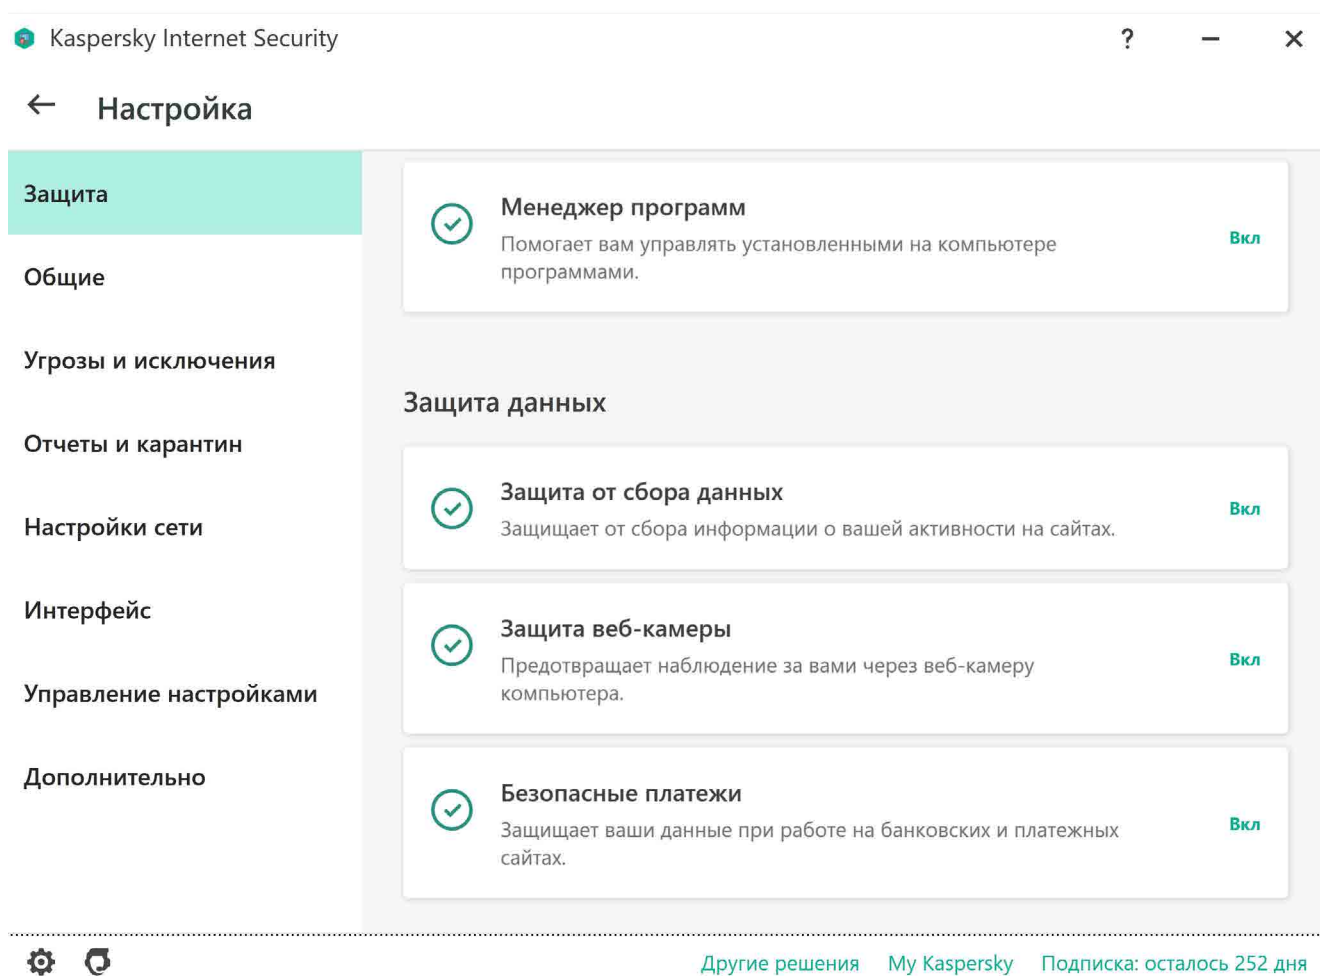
Kaspersky Internet Security

?

Настройка

Защита

Общие

Угрозы и исключения

Отчеты и карантин

Настройки сети

Интерфейс

Управление настройками

Дополнительно

Менеджер программ
Помогает вам управлять установленными на компьютере программами.
Вкл

Защита данных

Защита от сбора данных
Защищает от сбора информации о вашей активности на сайтах.
Вкл

Защита веб-камеры
Предотвращает наблюдение за вами через веб-камеру компьютера.
Вкл

Безопасные платежи
Защищает ваши данные при работе на банковских и платежных сайтах.
Вкл

Другие решения   My Kaspersky   Подписка: осталось 252 дня